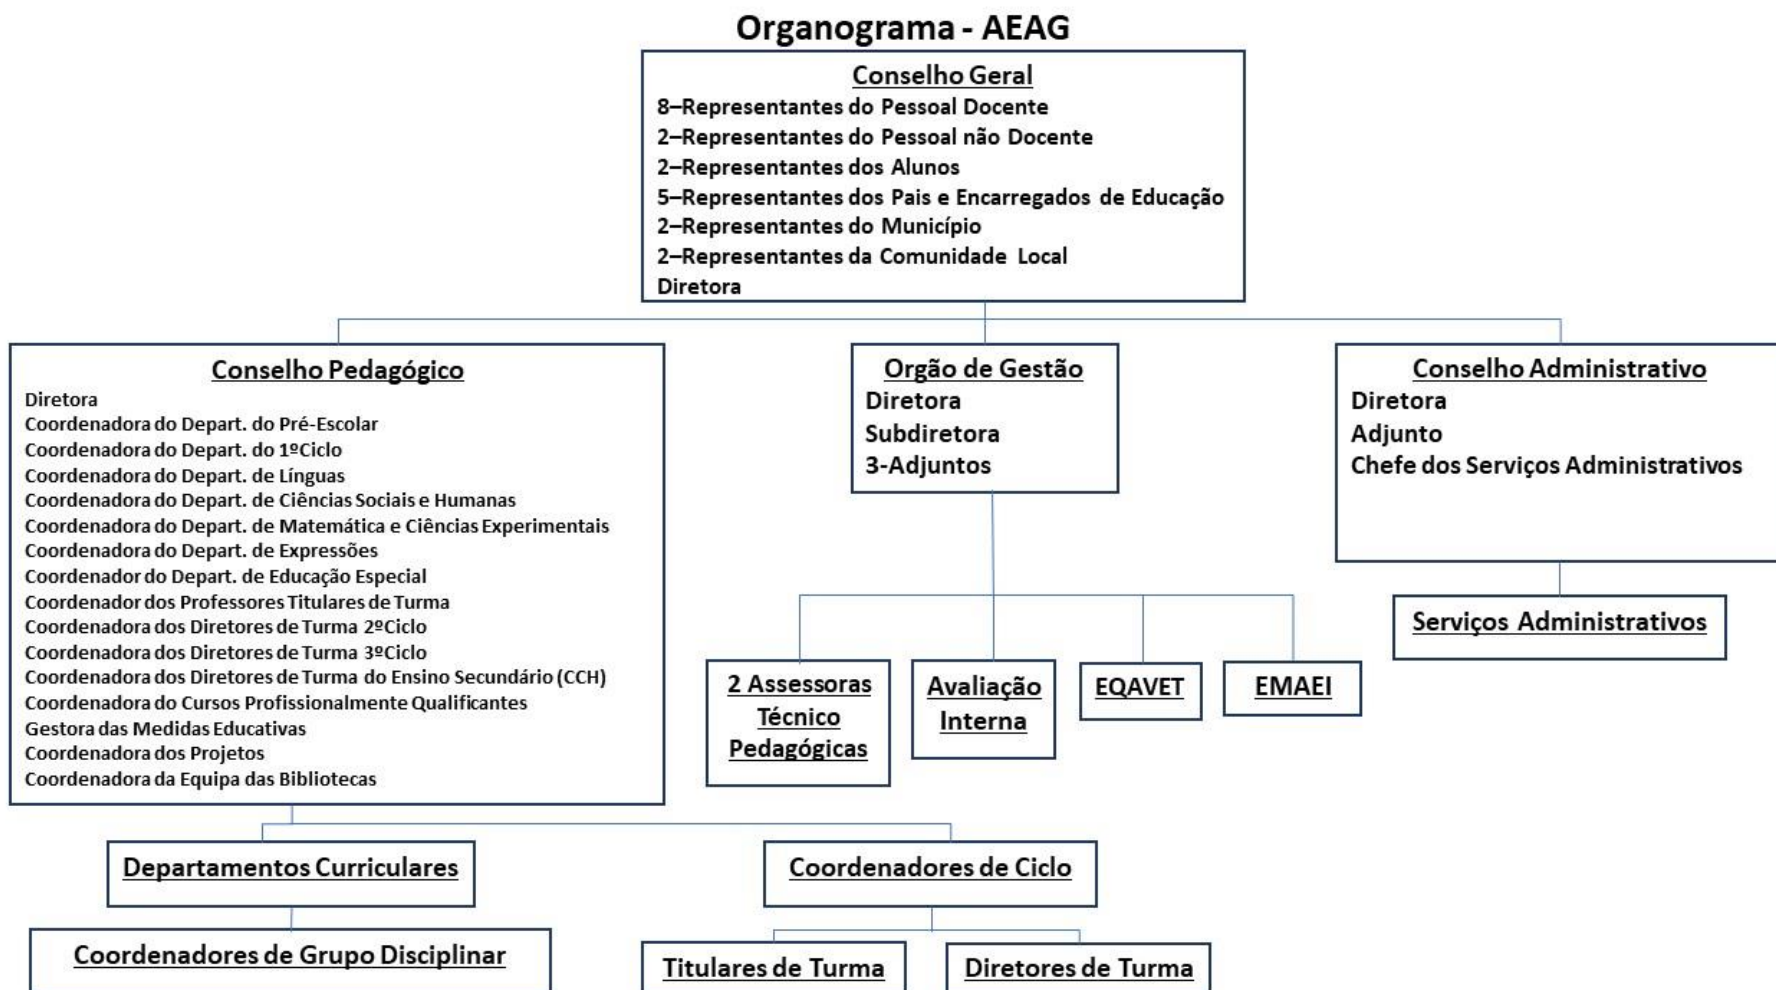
Organograma - AEAG

Conselho Geral
8–Representantes do Pessoal Docente
2–Representantes do Pessoal não Docente
2–Representantes dos Alunos
5–Representantes dos Pais e Encarregados de Educação
2–Representantes do Município
2–Representantes da Comunidade Local
Diretora

Conselho Pedagógico
Diretora
Coordenadora do Depart. do Pré-Escolar
Coordenadora do Depart. do 1ºCiclo
Coordenadora do Depart. de Línguas
Coordenadora do Depart. de Ciências Sociais e Humanas
Coordenadora do Depart. de Matemática e Ciências Experimentais
Coordenadora do Depart. de Expressões
Coordenador do Depart. de Educação Especial
Coordenador dos Professores Titulares de Turma
Coordenadora dos Diretores de Turma 2ºCiclo
Coordenadora dos Diretores de Turma 3ºCiclo
Coordenadora dos Diretores de Turma do Ensino Secundário (CCH)
Coordenadora do Cursos Profissionalmente Qualificantes
Gestora das Medidas Educativas
Coordenadora dos Projetos
Coordenadora da Equipa das Bibliotecas

Orgão de Gestão
Diretora
Subdiretora
3-Adjuntos

Conselho Administrativo
Diretora
Adjunto
Chefe dos Serviços Administrativos

Serviços Administrativos

2 Assessoras Técnico Pedagógicas

Avaliação Interna

EQAVET

EMAEI

Departamentos Curriculares

Coordenadores de Ciclo

Coordenadores de Grupo Disciplinar

Titulares de Turma

Diretores de Turma